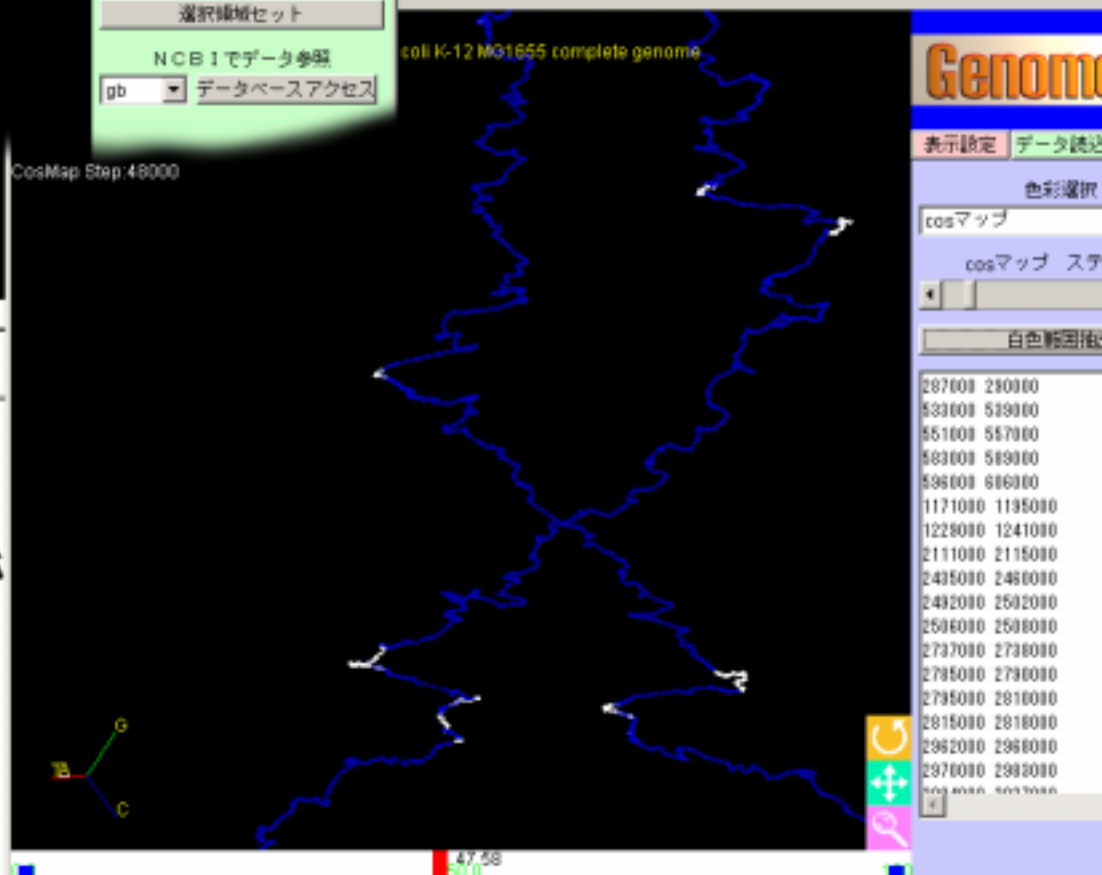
選択領域セット

NCBIでデータ参照

gb

データベースアクセス

coli K-12 MG1655 complete genome

CosMap Step:48000

Genome

表示設定

データ読込

色彩選択

cosマップ

cosマップ ステ

白色範囲抽

287000 290000
533000 539000
551000 557000
583000 589000
596000 606000
1171000 1195000
1229000 1241000
2111000 2115000
2435000 2460000
2492000 2502000
2506000 2508000
2737000 2738000
2785000 2790000
2795000 2810000
2815000 2818000
2962000 2968000
2970000 2983000
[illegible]

G

A

C

47.58

50.0